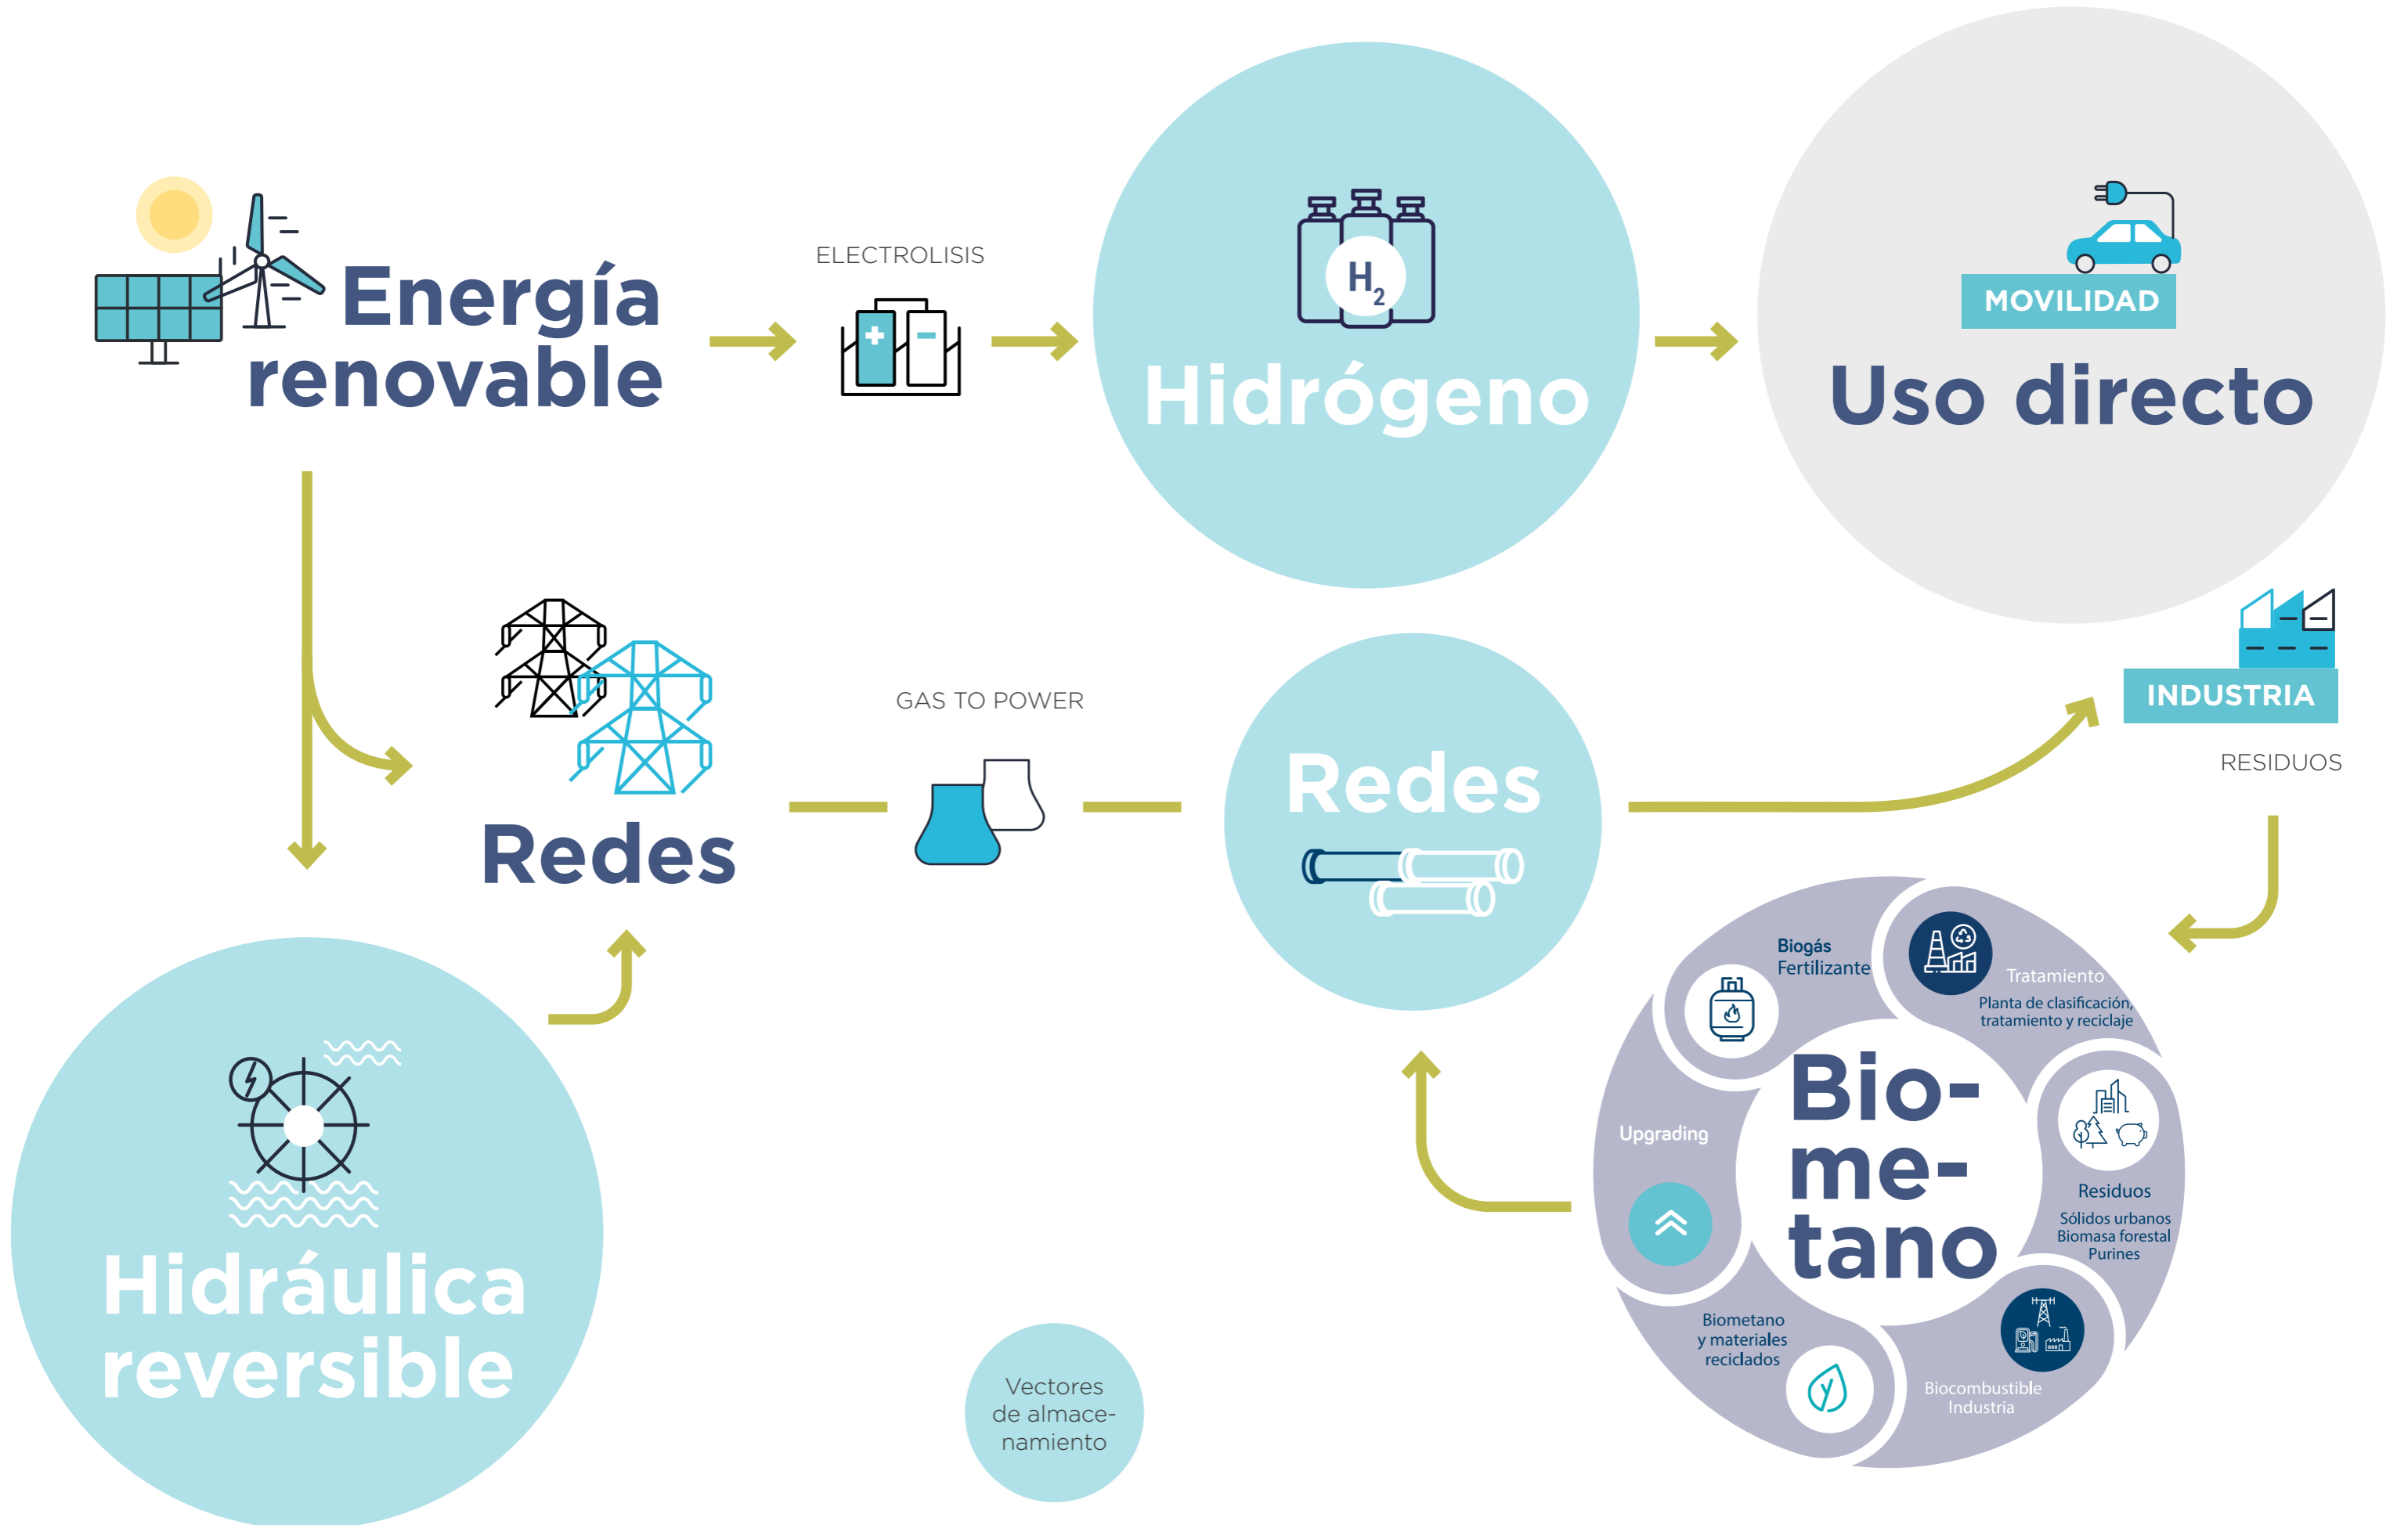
Energía renovable

ELECTROLISIS

$H_2$

Hidrógeno

MOVILIDAD

Uso directo

Redes

GAS TO POWER

Redes

INDUSTRIA

RESIDUOS

Biogás
Fertilizante

Tratamiento
Planta de clasificación, tratamiento y reciclaje

Bio-me-tano

Upgrading

Residuos
Sólidos urbanos
Biomasa forestal
Purines

Biometano y materiales reciclados

Biocombustible
Industria

Hidráulica reversible

Vectores de almacenamiento